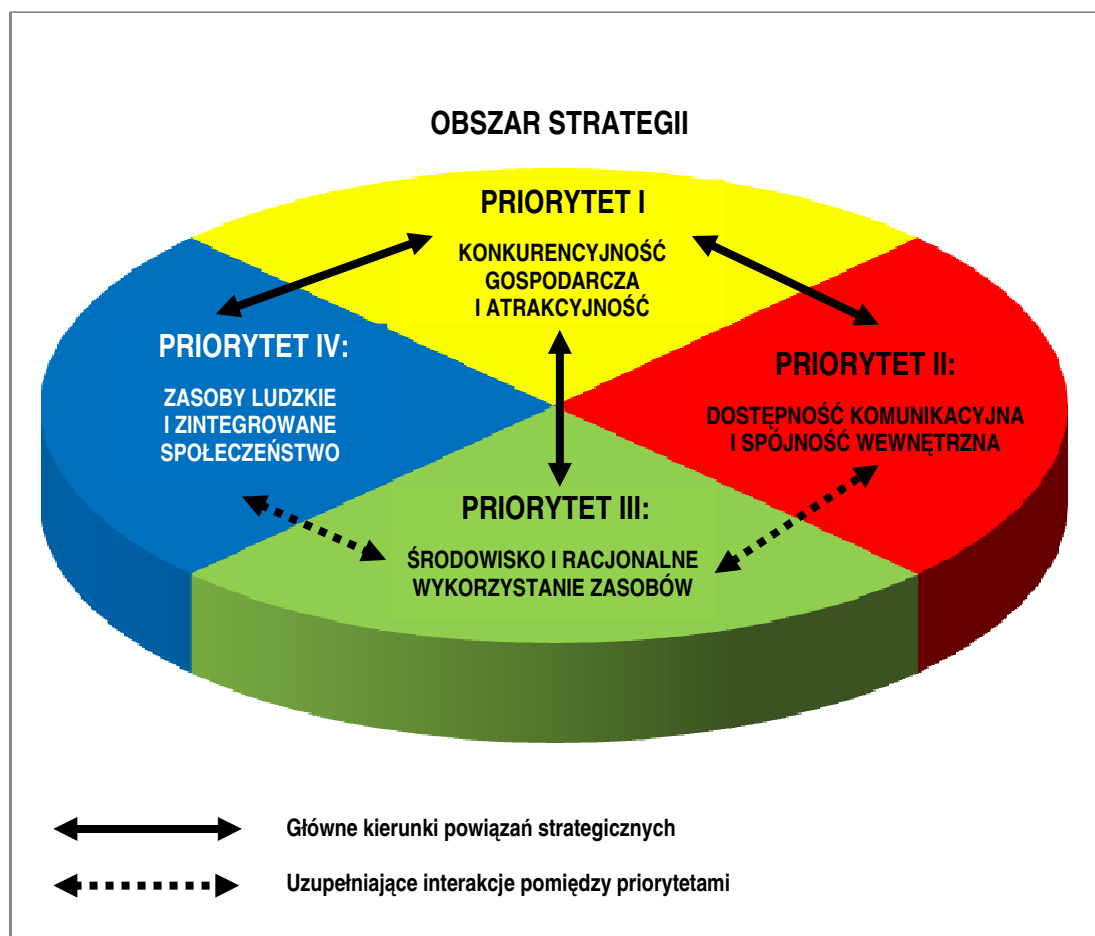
OBSZAR STRATEGII

PRIORYTET I

KONKURENCYJNOŚĆ GOSPODARCZA I ATRAKCYJNOŚĆ

PRIORYTET IV:

ZASOBY LUDZKIE I ZINTEGROWANE SPOŁECZEŃSTWO

PRIORYTET II:

DOSTĘPNOŚĆ KOMUNIKACYJNA I SPÓJNOŚĆ WEWNĘTRZNA

PRIORYTET III:

ŚRODOWISKO I RACJONALNE WYKORZYSTANIE ZASOBÓW

Główne kierunki powiązań strategicznych

Uzupełniające interakcje pomiędzy priorytetami